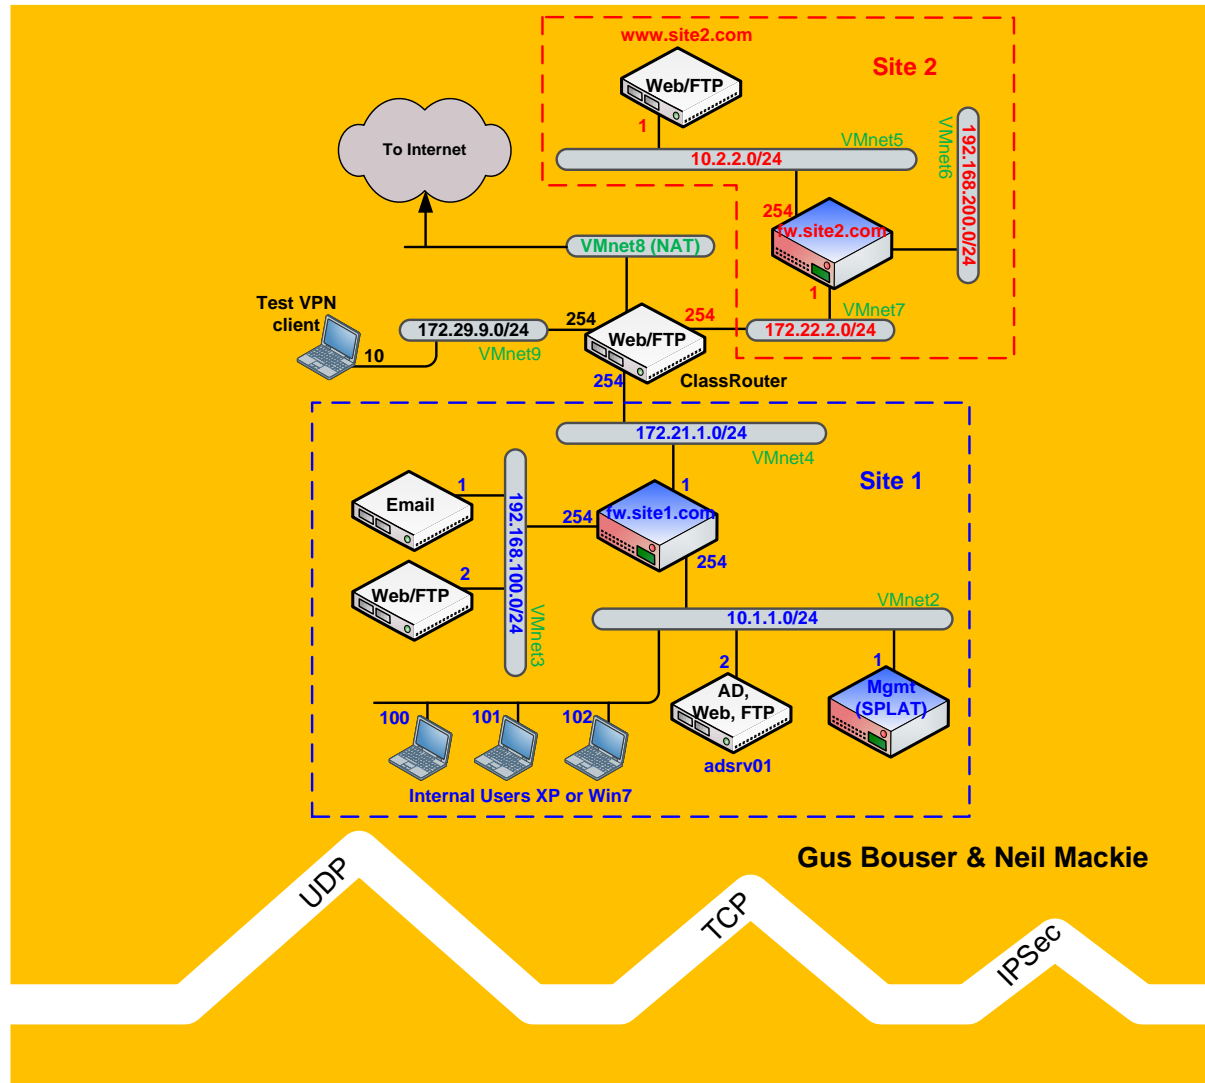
www.site2.com
Site 2
Web/FTP
1
To Internet
VMnet5
10.2.2.0/24
VMnet6
192.168.200.0/24
254
fw.site2.com
VMnet8 (NAT)
1
VMnet7
Test VPN client
172.29.9.0/24
254
Web/FTP
254
172.22.2.0/24
10
VMnet9
254
ClassRouter
172.21.1.0/24
VMnet4
Site 1
Email
1
1
254
fw.site1.com
192.168.100.0/24
2
Web/FTP
254
VMnet3
VMnet2
10.1.1.0/24
2
1
AD, Web, FTP
Mgmt (SPLAT)
100
101
102
adsrv01
Internal Users XP or Win7
Gus Bouser & Neil Mackie
UDP
TCP
IPSec